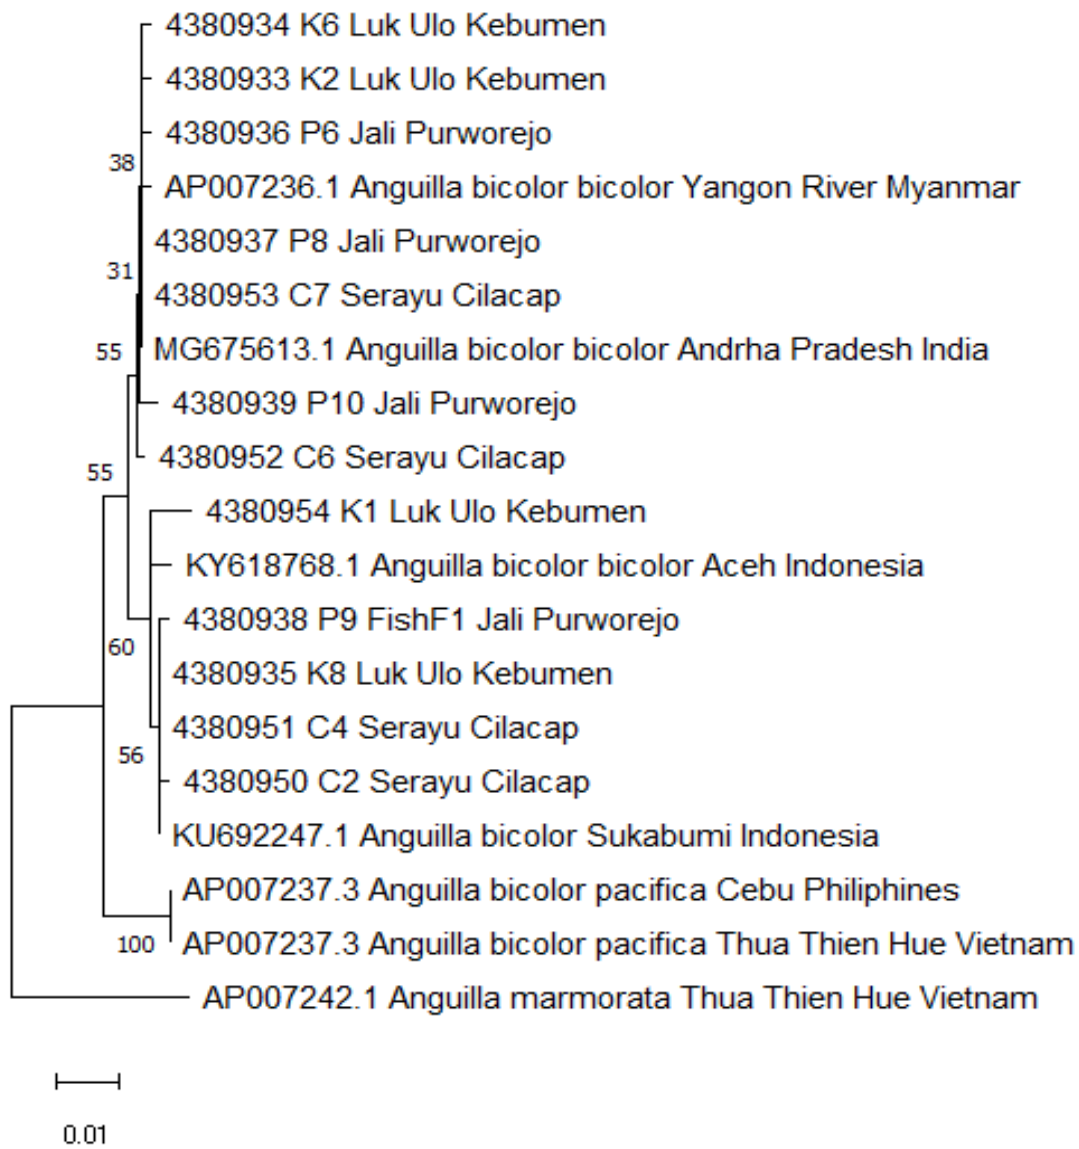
4380934 K6 Luk Ulo Kebumen
4380933 K2 Luk Ulo Kebumen
4380936 P6 Jali Purworejo
38
AP007236.1 Anguilla bicolor bicolor Yangon River Myanmar
4380937 P8 Jali Purworejo
31
4380953 C7 Serayu Cilacap
55
MG675613.1 Anguilla bicolor bicolor Andrha Pradesh India
4380939 P10 Jali Purworejo
4380952 C6 Serayu Cilacap
55
4380954 K1 Luk Ulo Kebumen
KY618768.1 Anguilla bicolor bicolor Aceh Indonesia
4380938 P9 FishF1 Jali Purworejo
60
4380935 K8 Luk Ulo Kebumen
4380951 C4 Serayu Cilacap
56
4380950 C2 Serayu Cilacap
KU692247.1 Anguilla bicolor Sukabumi Indonesia
AP007237.3 Anguilla bicolor pacifica Cebu Philiphines
100
AP007237.3 Anguilla bicolor pacifica Thua Thien Hue Vietnam
AP007242.1 Anguilla marmorata Thua Thien Hue Vietnam
0.01